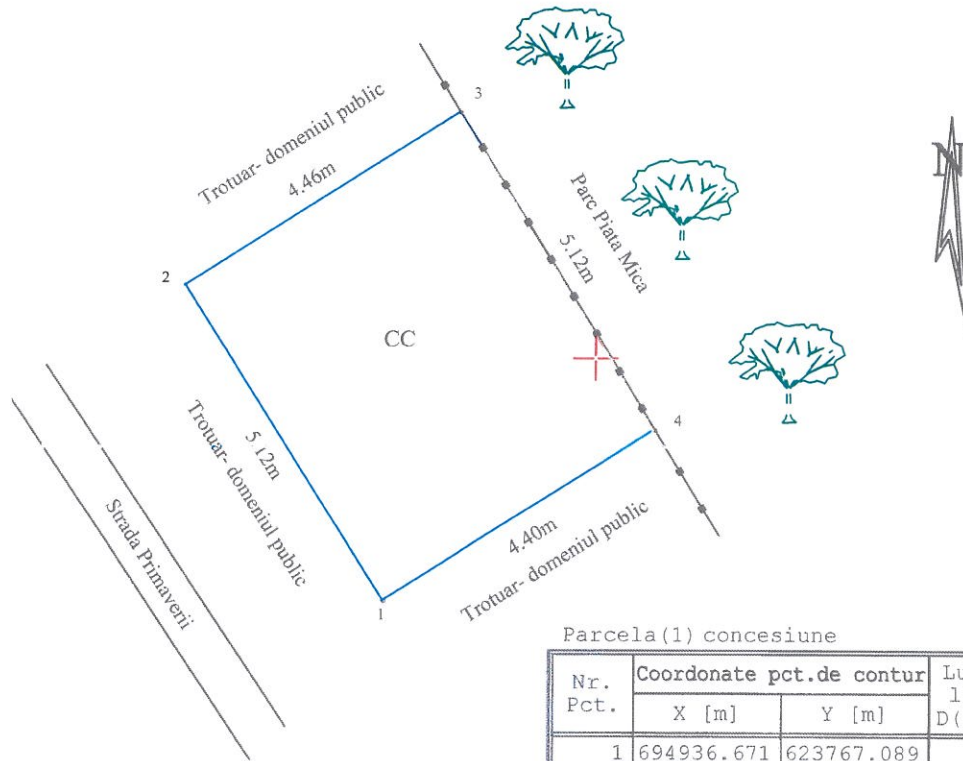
3

Trotuar- domeniul public

4.46m

Parc Piata Mica

5.12m

2

CC

N

4

Trotuar- domeniul public

5.12m

Strada Primaveri

4.40m

Trotuar- domeniul public

1

Parcela(1) concesiune

| Nr. Pct. | Coordonate pct.de contur | | Lu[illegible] l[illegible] D([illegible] |
|---|---|---|---|
| | X [m] | Y [m] | |
| 1 | 694936.671 | 623767.089 | |